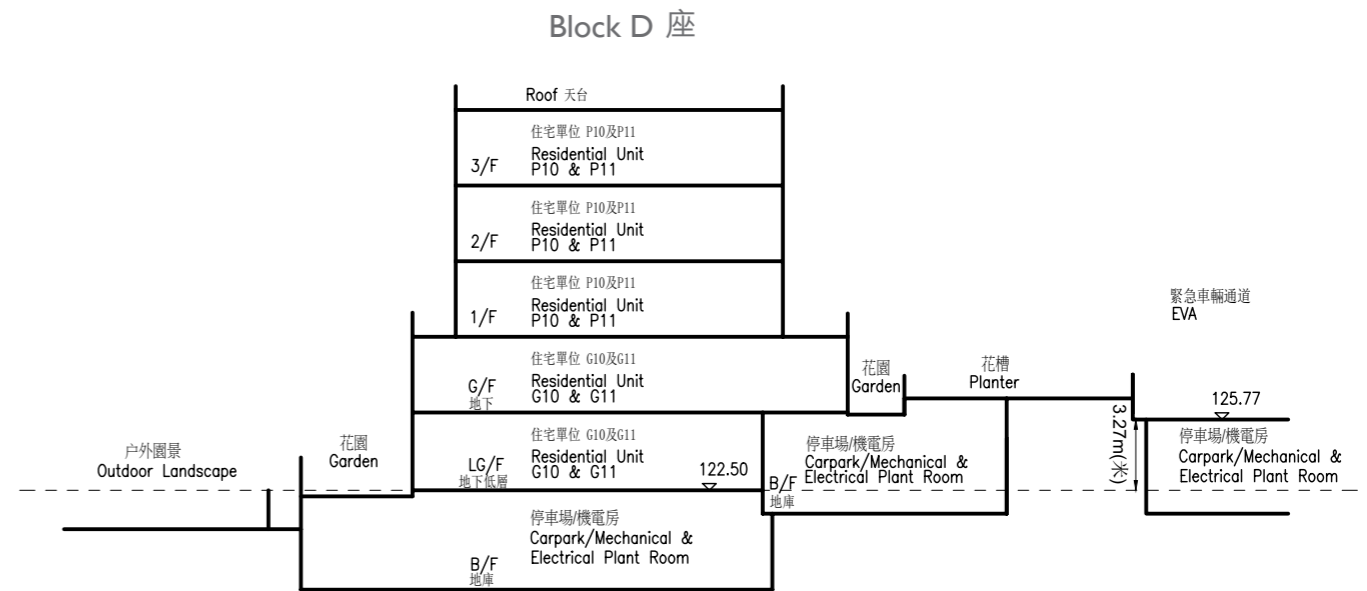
Block D 座

Roof 天台

住宅單位 P10及P11
3/F Residential Unit P10 & P11

住宅單位 P10及P11
2/F Residential Unit P10 & P11

住宅單位 P10及P11
1/F Residential Unit P10 & P11

緊急車輛通道
EVA

住宅單位 G10及G11
G/F 地下 Residential Unit G10 & G11

花園
Garden

花槽
Planter

125.77

3.27m(米)

户外園景
Outdoor Landscape

花園
Garden

住宅單位 G10及G11
LG/F 地下低層 Residential Unit G10 & G11

122.50

停車場/機電房
Carpark/Mechanical & Electrical Plant Room

B/F 地庫

停車場/機電房
Carpark/Mechanical & Electrical Plant Room

停車場/機電房
Carpark/Mechanical & Electrical Plant Room

B/F 地庫